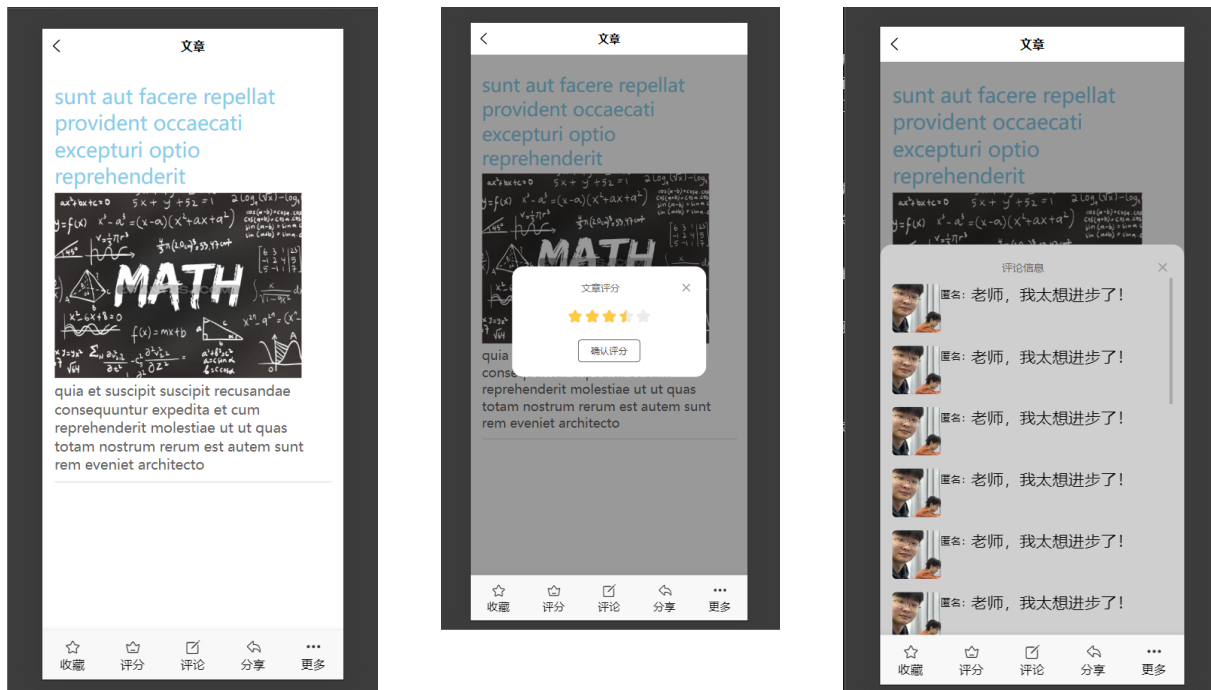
文章

sunt aut facere repellat provident occaecati excepturi optio reprehenderit

MATH

quia et suscipit suscipit recusandae consequuntur expedita et cum reprehenderit molestiae ut ut quas totam nostrum rerum est autem sunt rem eveniet architecto

收藏 评分 评论 分享 更多

文章

sunt aut facere repellat provident occaecati excepturi optio reprehenderit

MATH

文章评分

确认评分

quia

conse

reprehenderit molestiae ut ut quas totam nostrum rerum est autem sunt rem eveniet architecto

收藏 评分 评论 分享 更多

文章

sunt aut facere repellat provident occaecati excepturi optio reprehenderit

评论信息

匿名：老师，我太想进步了！

匿名：老师，我太想进步了！

匿名：老师，我太想进步了！

匿名：老师，我太想进步了！

匿名：老师，我太想进步了！

匿名：老师，我太想进步了！

收藏 评分 评论 分享 更多